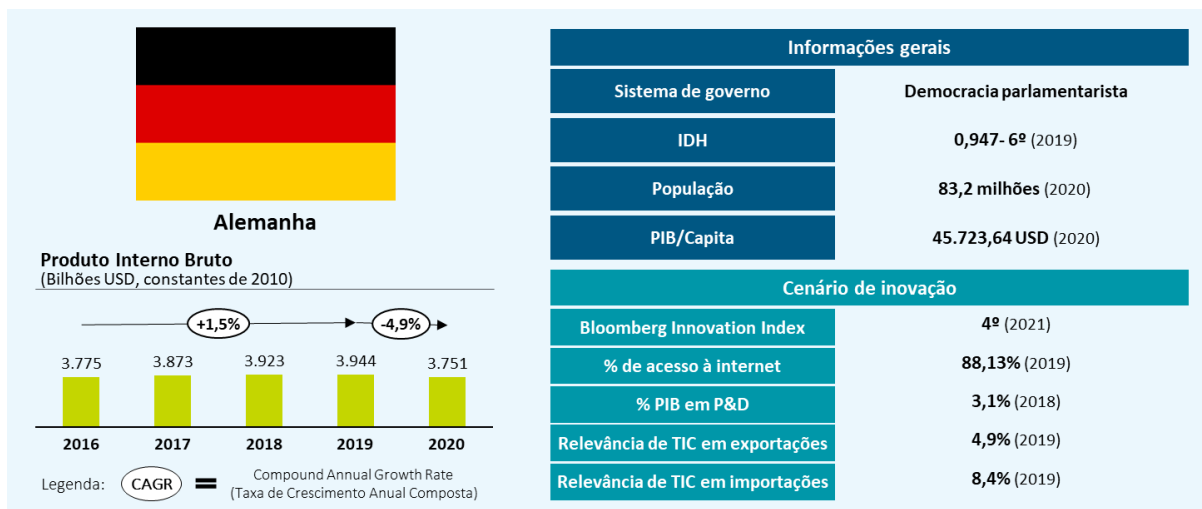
Alemanha

Produto Interno Bruto
(Bilhões USD, constantes de 2010)

+1,5%

-4,9%

| 2016 | 2017 | 2018 | 2019 | 2020 |
|---|---|---|---|---|
| 3.775 | 3.873 | 3.923 | 3.944 | 3.751 |

Legenda: CAGR = Compound Annual Growth Rate (Taxa de Crescimento Anual Composta)

| Informações gerais | |
|---|---|
| Sistema de governo | Democracia parlamentarista |
| IDH | 0,947- 6º (2019) |
| População | 83,2 milhões (2020) |
| PIB/Capita | 45.723,64 USD (2020) |

| Cenário de inovação | |
|---|---|
| Bloomberg Innovation Index | 4º (2021) |
| % de acesso à internet | 88,13% (2019) |
| % PIB em P&D | 3,1% (2018) |
| Relevância de TIC em exportações | 4,9% (2019) |
| Relevância de TIC em importações | 8,4% (2019) |